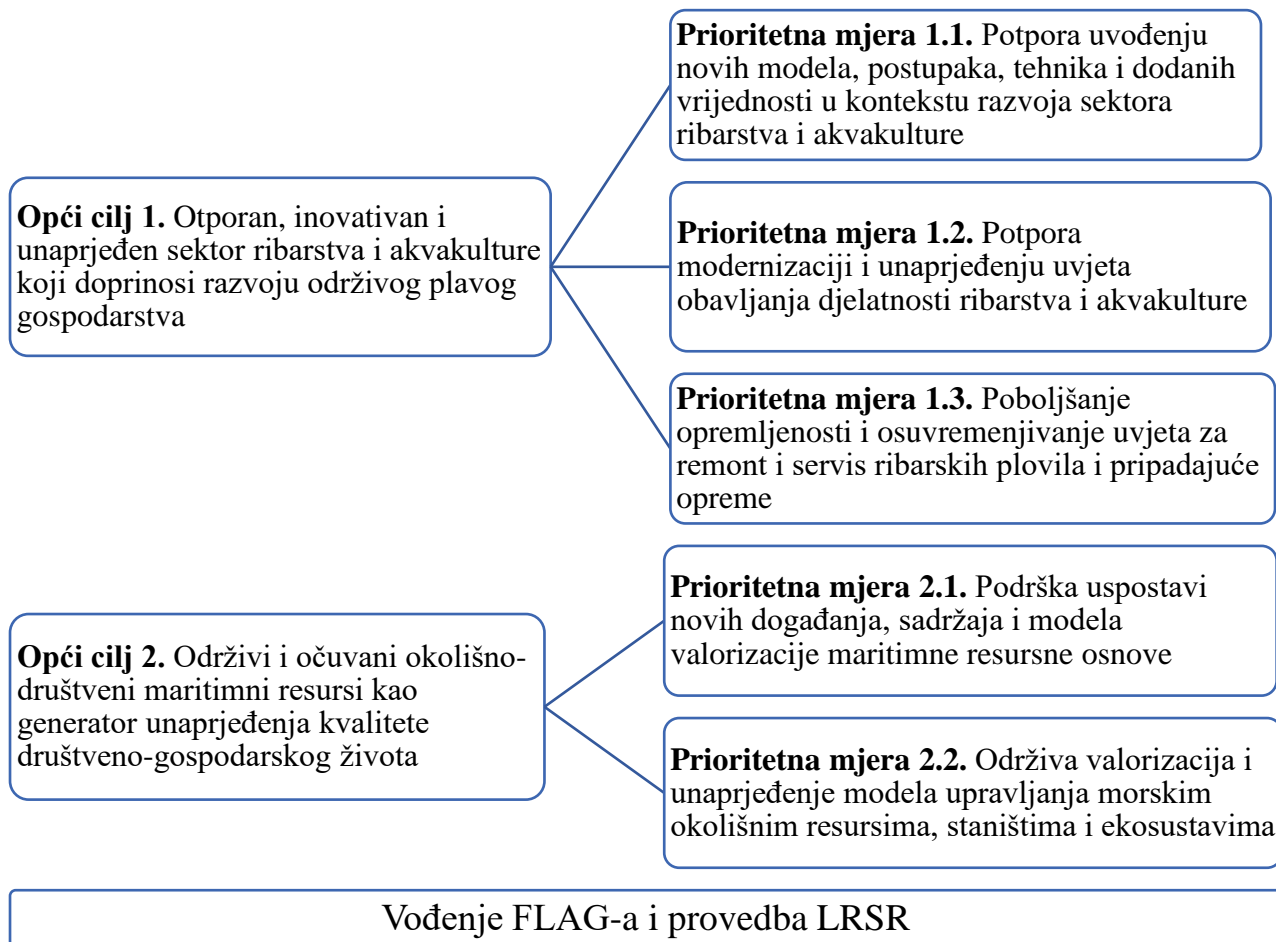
**Opći cilj 1.** Otporan, inovativan i unaprjeđen sektor ribarstva i akvakulture koji doprinosi razvoju održivog plavog gospodarstva

**Prioritetna mjera 1.1.** Potpora uvođenju novih modela, postupaka, tehnika i dodanih vrijednosti u kontekstu razvoja sektora ribarstva i akvakulture

**Prioritetna mjera 1.2.** Potpora modernizaciji i unaprjeđenju uvjeta obavljanja djelatnosti ribarstva i akvakulture

**Prioritetna mjera 1.3.** Poboljšanje opremljenosti i osuvremenjivanje uvjeta za remont i servis ribarskih plovila i pripadajuće opreme

**Opći cilj 2.** Održivi i očuvani okolišno-društveni maritimni resursi kao generator unaprjeđenja kvalitete društveno-gospodarskog života

**Prioritetna mjera 2.1.** Podrška uspostavi novih događanja, sadržaja i modela valorizacije maritimne resursne osnove

**Prioritetna mjera 2.2.** Održiva valorizacija i unaprjeđenje modela upravljanja morskim okolišnim resursima, staništima i ekosustavima

Vođenje FLAG-a i provedba LRSR